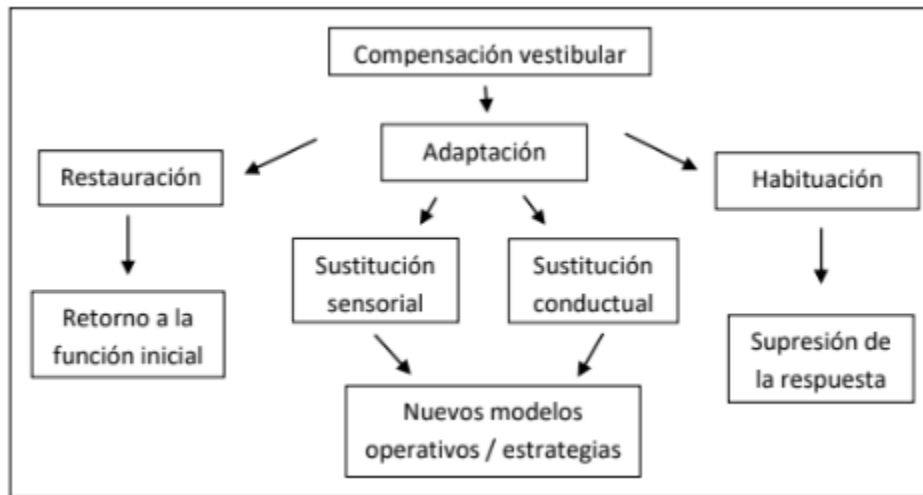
Compensación vestibular

Adaptación

Restauración

Habituación

Sustitución sensorial

Sustitución conductual

Retorno a la función inicial

Supresión de la respuesta

Nuevos modelos operativos / estrategias